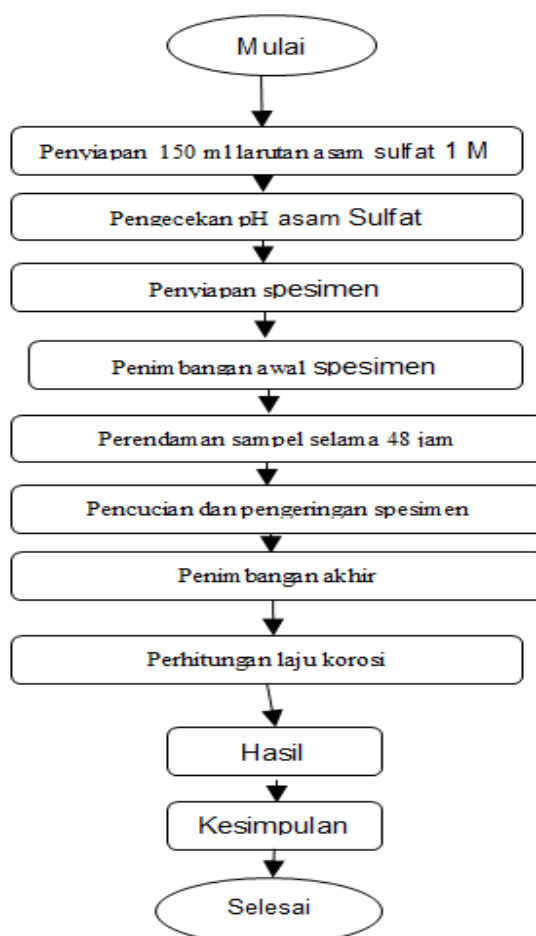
Mulai

Penyiapan 150 ml larutan asam sulfat 1 M

Pengecekan pH asam Sulfat

Penyiapan spesimen

Penimbangan awal spesimen

Perendaman sampel selama 48 jam

Pencucian dan pengeringan spesimen

Penimbangan akhir

Perhitungan laju korosi

Hasil

Kesimpulan

Selesai